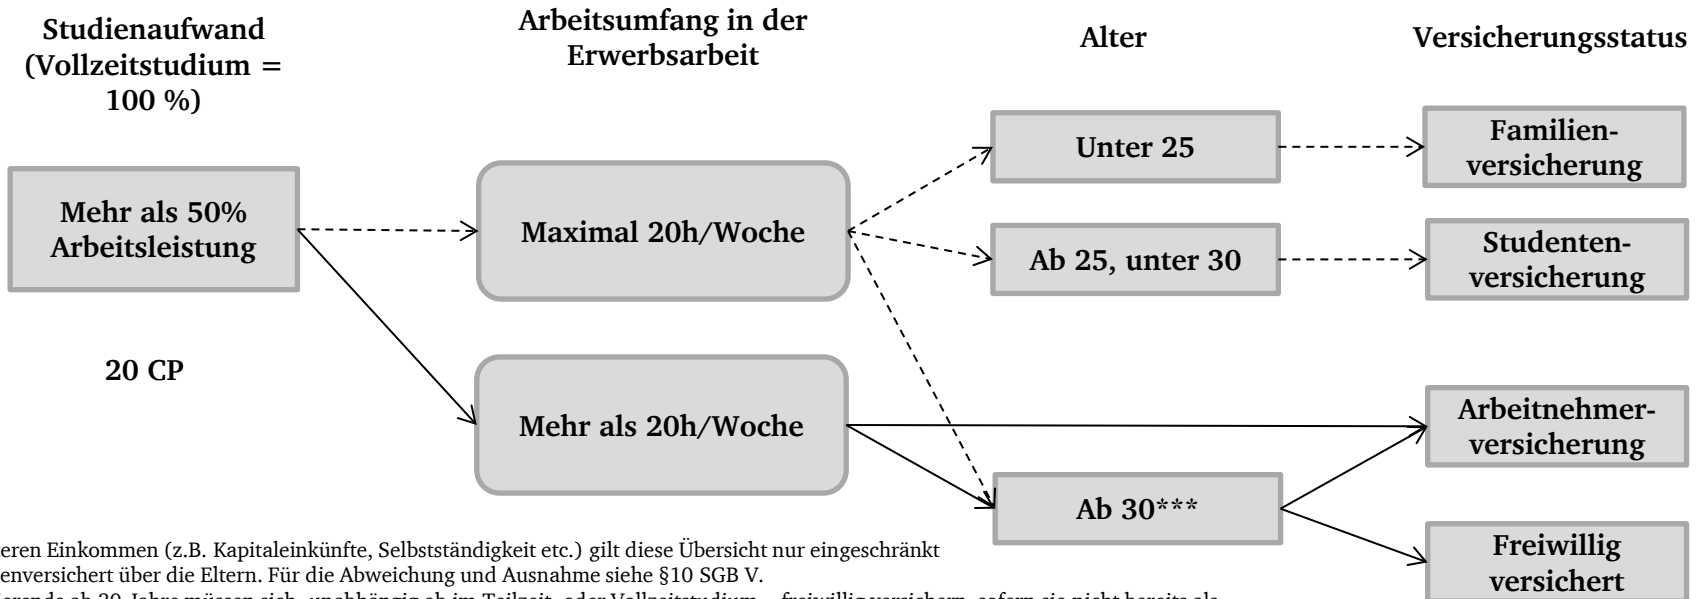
Studienaufwand (Vollzeitstudium = 100 %)

Arbeitsumfang in der Erwerbsarbeit

Alter

Versicherungsstatus

Mehr als 50% Arbeitsleistung

20 CP

Maximal 20h/Woche

Mehr als 20h/Woche

Unter 25

Ab 25, unter 30

Ab 30***

Familienversicherung

Studentenversicherung

Arbeitnehmerversicherung

Freiwillig versichert

eren Einkommen (z.B. Kapitaleinkünfte, Selbstständigkeit etc.) gilt diese Übersicht nur eingeschränkt
enversichert über die Eltern. Für die Abweichung und Ausnahme siehe §10 SGB V.
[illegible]